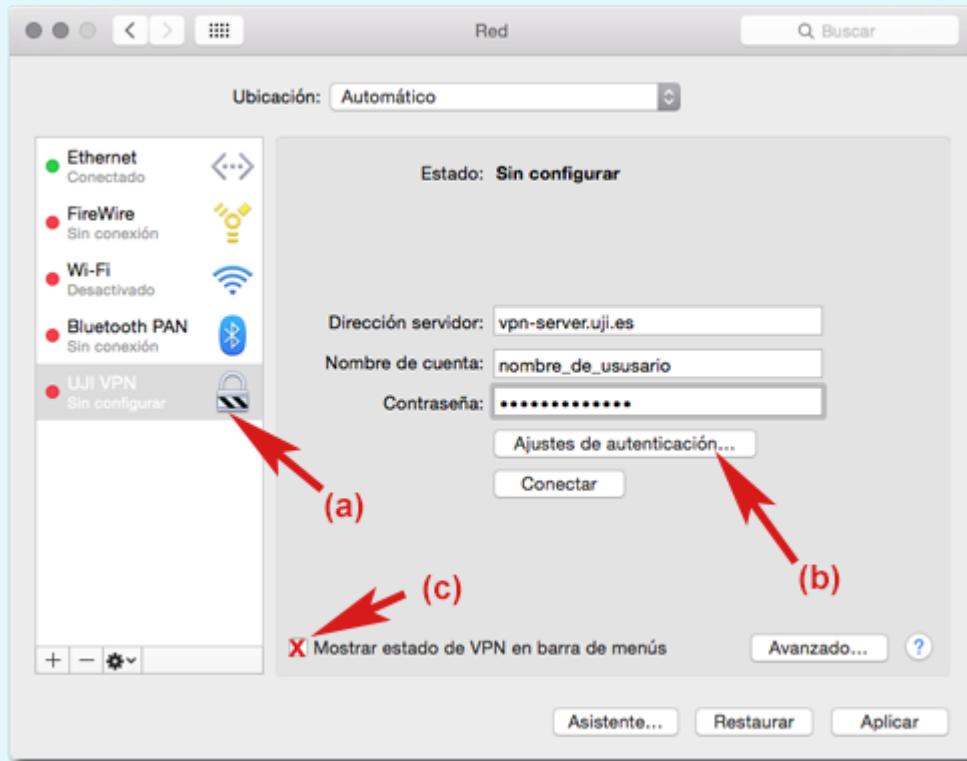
Red

Buscar

Ubicación: Automático

Ethernet
Conectado

FireWire
Sin conexión

Wi-Fi
Desactivado

Bluetooth PAN
Sin conexión

UJI VPN
Sin configurar

Estado: Sin configurar

Dirección servidor: vpn-server.uji.es

Nombre de cuenta: nombre_de_ususario

Contraseña: ••••••••••••••

Ajustes de autenticación...

Conectar

(a)

(b)

(c)

X Mostrar estado de VPN en barra de menús

Avanzado...

?

+ −

Asistente...

Restaurar

Aplicar